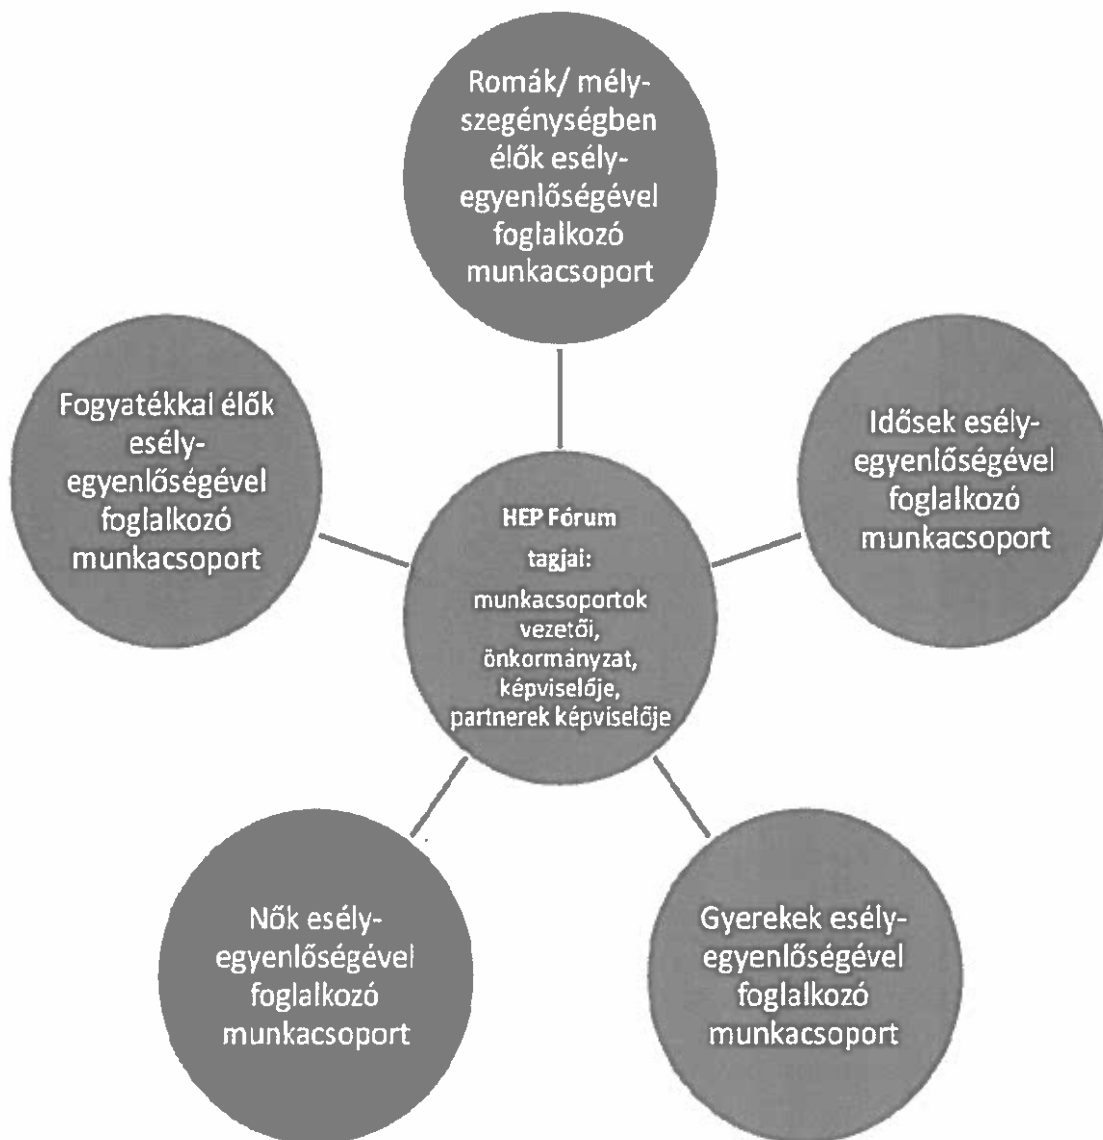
Romák/ mélyszegénységben élők esélyegyenlőségével foglalkozó munkacsoport

Fogyatékkal élők esélyegyenlőségével foglalkozó munkacsoport

HEP Fórum tagjai: munkacsoportok vezetői, önkormányzat, képviselője, partnerek képviselője

Idősek esélyegyenlőségével foglalkozó munkacsoport

Nők esélyegyenlőségével foglalkozó munkacsoport

Gyerekek esélyegyenlőségével foglalkozó munkacsoport